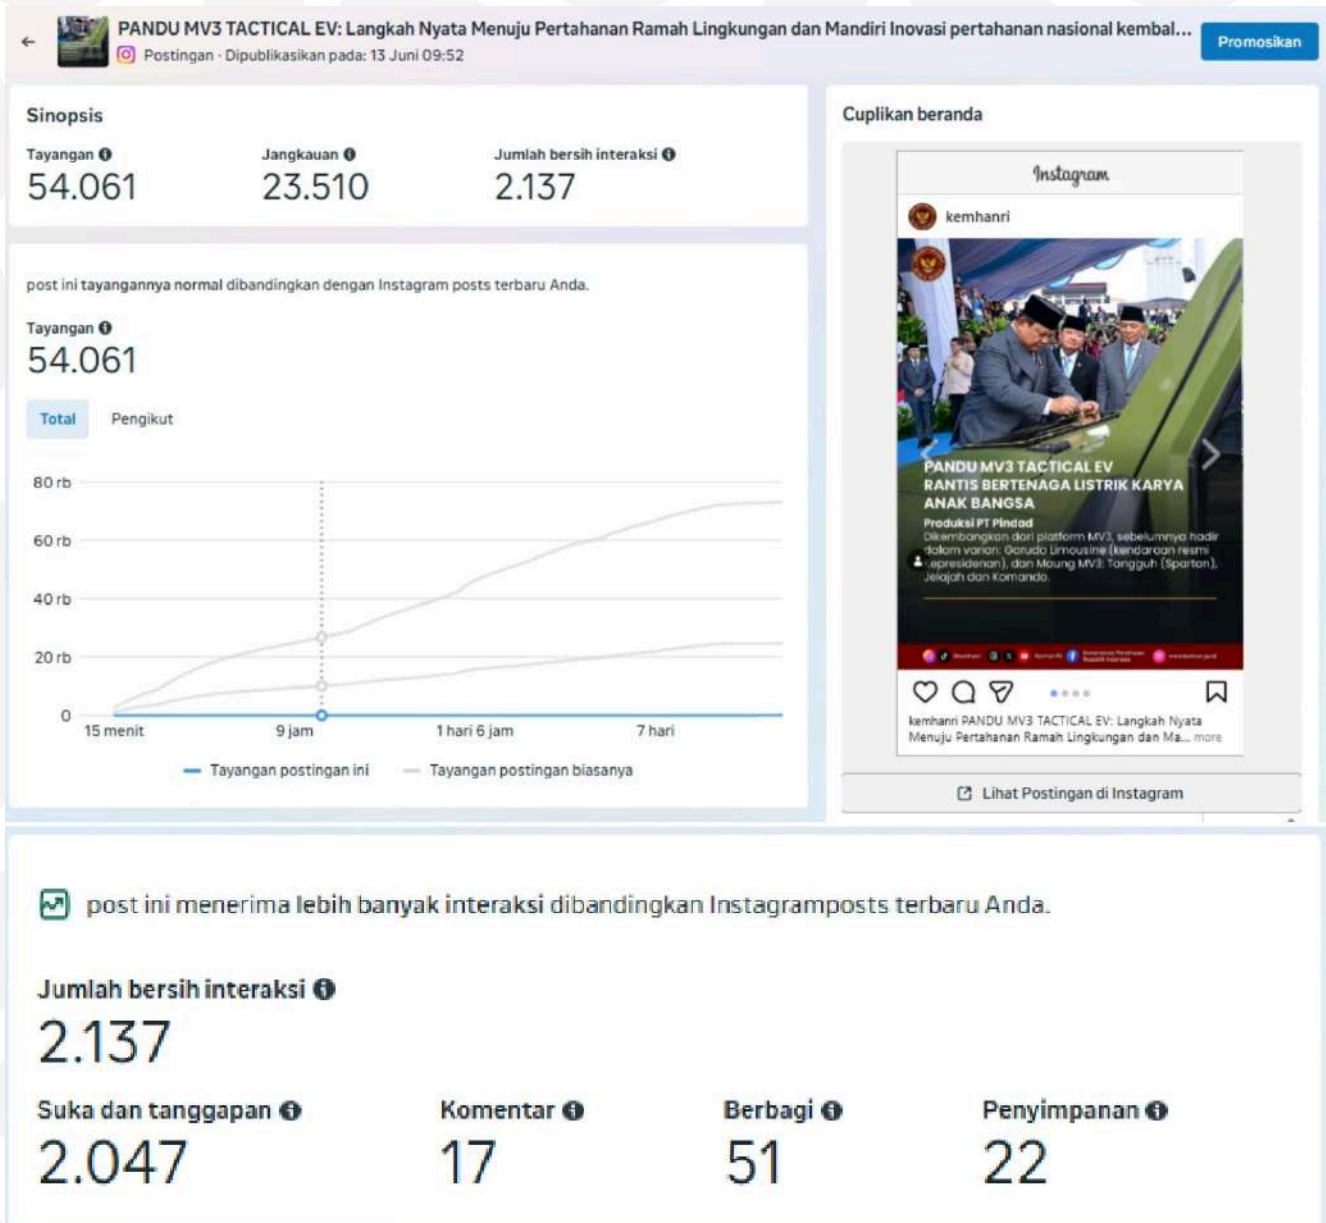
PANDU MV3 TACTICAL EV: Langkah Nyata Menuju Pertahanan Ramah Lingkungan dan Mandiri Inovasi pertahanan nasional kembal...
Postingan · Dipublikasikan pada: 13 Juni 09:52
Promosikan

Sinopsis
Tayangan
54.061
Jangkauan
23.510
Jumlah bersih interaksi
2.137

post ini tayangannya normal dibandingkan dengan Instagram posts terbaru Anda.

Tayangan
54.061

Total
Pengikut

80 rb
60 rb
40 rb
20 rb
0
15 menit
9 jam
1 hari 6 jam
7 hari

Tayangan postingan ini
Tayangan postingan biasanya

Cuplikan beranda

Instagram
kemhanri

PANDU MV3 TACTICAL EV
RANTIS BERTENAGA LISTRIK KARYA ANAK BANGSA
Produksi PT Pindad
Dikembangkan dari platform MV3, sebelumnya hadir dalam varian: Garuda Limousine (kendaraan resmi kepresidenan), dan Maung MV3: Tangguh (Sparton), Jelajah dan Komando.

kemhanri PANDU MV3 TACTICAL EV: Langkah Nyata Menuju Pertahanan Ramah Lingkungan dan Ma... more

Lihat Postingan di Instagram

post ini menerima lebih banyak interaksi dibandingkan Instagramposts terbaru Anda.

Jumlah bersih interaksi
2.137

Suka dan tanggapan
2.047
Komentar
17
Berbagi
51
Penyimpanan
22